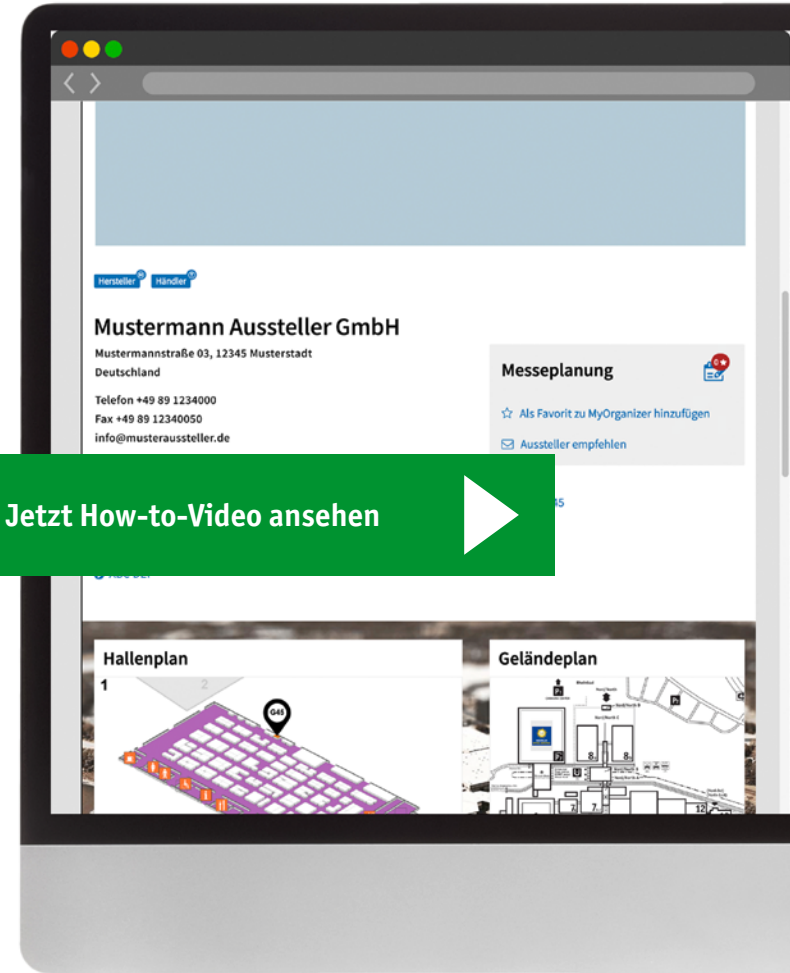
Hersteller Händler

Mustermann Aussteller GmbH

Mustermannstraße 03, 12345 Musterstadt
Deutschland

Telefon +49 89 1234000
Fax +49 89 12340050
info@musteraussteller.de

Messeplanung

Als Favorit zu MyOrganizer hinzufügen

Aussteller empfehlen

Jetzt How-to-Video ansehen

Hallenplan

1

2

G45

Geländeplan

8

8

7

7

12